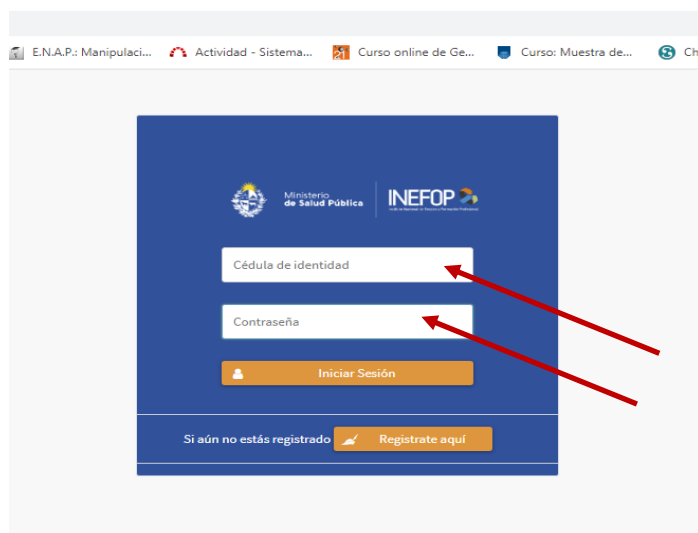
E.N.A.P.: Manipulaci... Actividad - Sistema... Curso online de Ge... Curso: Muestra de... Ch

Ministerio de Salud Pública

INEFOP

Cédula de identidad

Contraseña

Iniciar Sesión

Si aún no estás registrado Registrate aquí